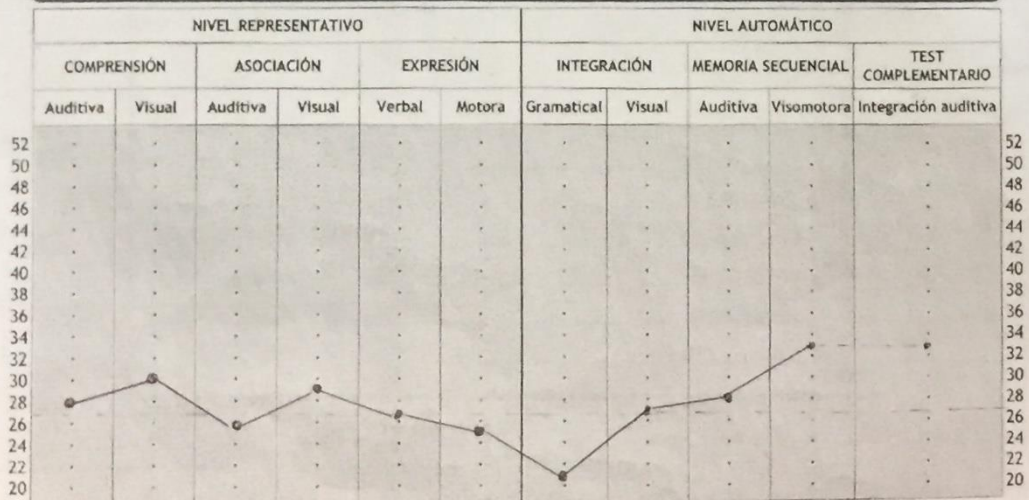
| NIVEL REPRESENTATIVO | | | | | | NIVEL AUTOMÁTICO | | | | |
|---|---|---|---|---|---|---|---|---|---|---|
| COMPRENSIÓN | | ASOCIACIÓN | | EXPRESIÓN | | INTEGRACIÓN | | MEMORIA SECUENCIAL | | TEST COMPLEMENTARIO |
| Auditiva | Visual | Auditiva | Visual | Verbal | Motora | Gramatical | Visual | Auditiva | Visomotora | Integración auditiva |

52
50
48
46
44
42
40
38
36
34
32
30
28
26
24
22
20

52
50
48
46
44
42
40
38
36
34
32
30
28
26
24
22
20